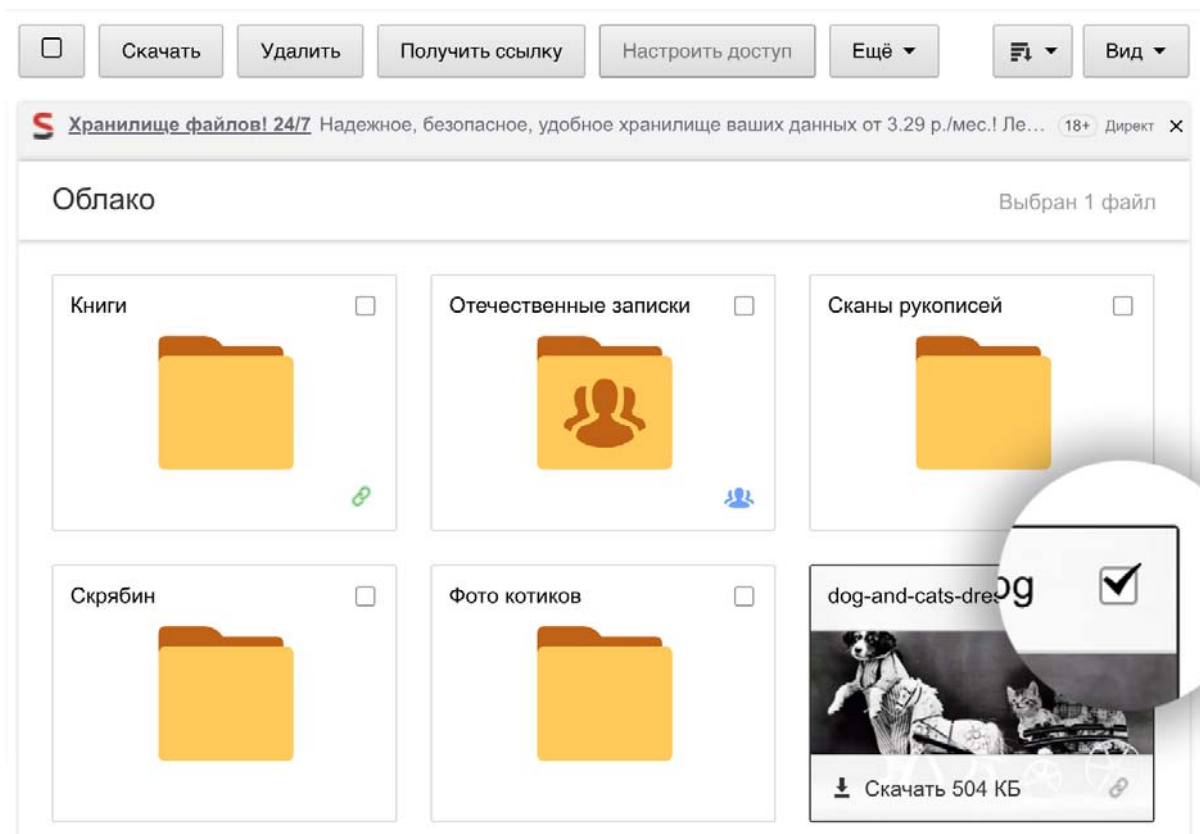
Скачать Удалить Получить ссылку Настроить доступ Ещё Вид

Хранилище файлов! 24/7 Надежное, безопасное, удобное хранилище ваших данных от 3.29 р./мес.! Ле... 18+ Директ

Облако

Выбран 1 файл

Книги

Отечественные записки

Сканы рукописей

Скрябин

Фото котиков

dog-and-cats-dre

og

Скачать 504 КБ